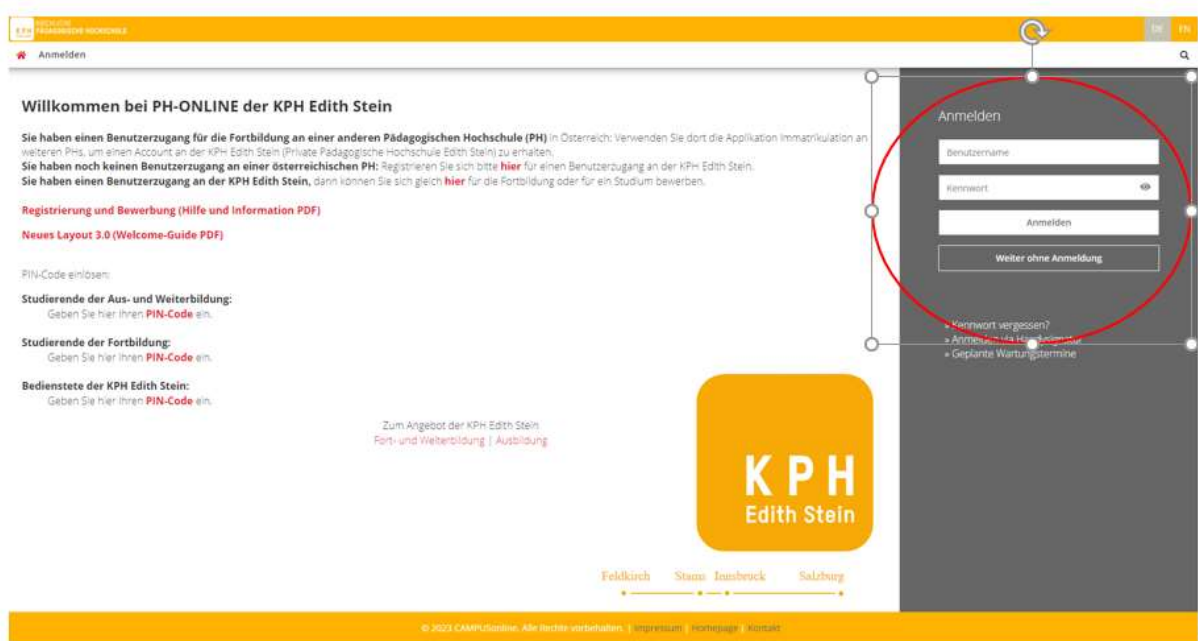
KPH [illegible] PÄDAGOGISCHE HOCHSCHULE

DE EN

Anmelden

Willkommen bei PH-ONLINE der KPH Edith Stein

Sie haben einen Benutzerzugang für die Fortbildung an einer anderen Pädagogischen Hochschule (PH) in Österreich: Verwenden Sie dort die Applikation Immatrikulation an weiteren PHs, um einen Account an der KPH Edith Stein (Private Pädagogische Hochschule Edith Stein) zu erhalten.
Sie haben noch keinen Benutzerzugang an einer österreichischen PH: Registrieren Sie sich bitte hier für einen Benutzerzugang an der KPH Edith Stein.
Sie haben einen Benutzerzugang an der KPH Edith Stein, dann können Sie sich gleich hier für die Fortbildung oder für ein Studium bewerben.

Registrierung und Bewerbung (Hilfe und Information PDF)

Neues Layout 3.0 (Welcome-Guide PDF)

PIN-Code einlösen:

Studierende der Aus- und Weiterbildung:
Geben Sie hier Ihren PIN-Code ein.

Studierende der Fortbildung:
Geben Sie hier Ihren PIN-Code ein.

Bedienstete der KPH Edith Stein:
Geben Sie hier Ihren PIN-Code ein.

Zum Angebot der KPH Edith Stein
Fort- und Weiterbildung | Ausbildung

KPH
Edith Stein

Feldkirch Stams Innsbruck Salzburg

Anmelden

Benutzername

Kennwort

Anmelden

Weiter ohne Anmeldung

» Kennwort vergessen?
» Anmelde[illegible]
» Geplante Wartungstermine

© 2023 CAMPUSonline. Alle Rechte vorbehalten. | Impressum Homepage Kontakt